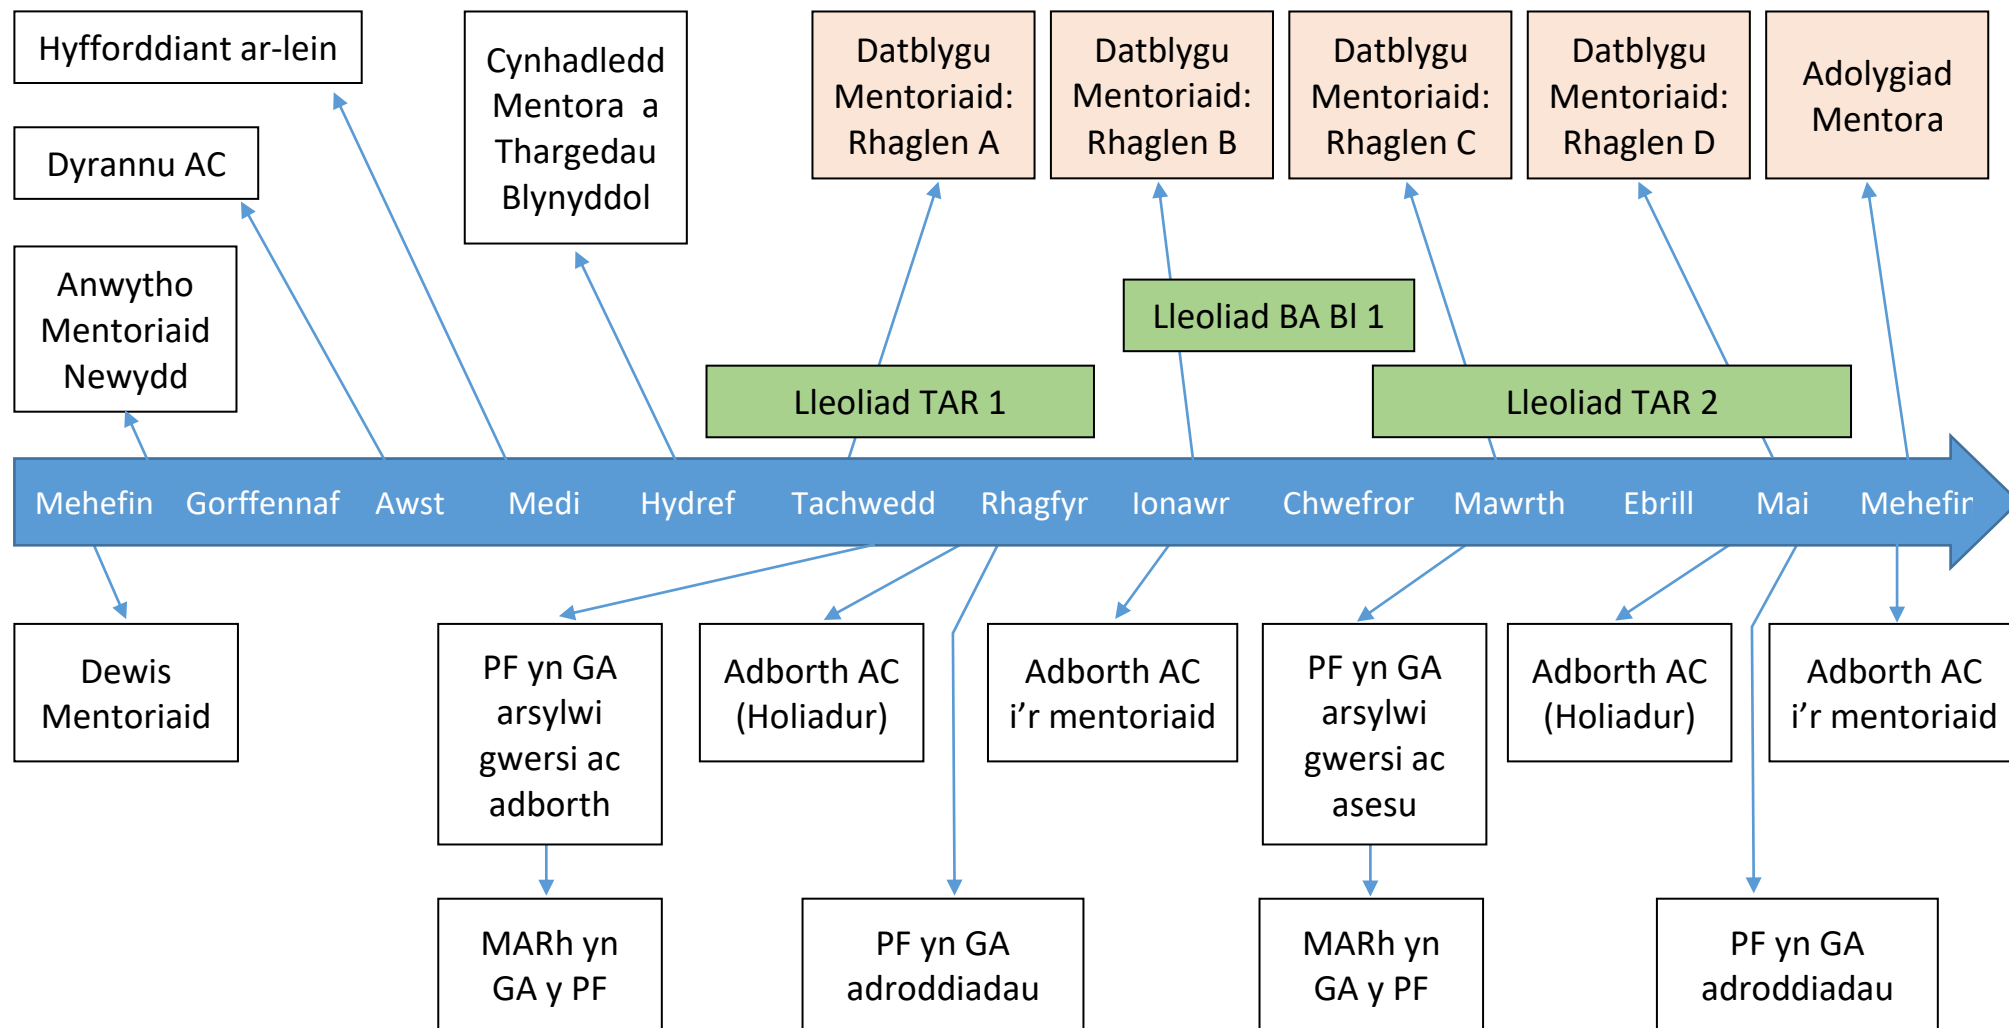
Hyfforddiant ar-lein

Dyrannu AC

Anwytho Mentoriaid Newydd

Cynhadledd Mentora a Thargedau Blynyddol

Datblygu Mentoriaid: Rhaglen A

Datblygu Mentoriaid: Rhaglen B

Datblygu Mentoriaid: Rhaglen C

Datblygu Mentoriaid: Rhaglen D

Adolygiad Mentora

Lleoliad BA Bl 1

Lleoliad TAR 1

Lleoliad TAR 2

Mehefin Gorffennaf Awst Medi Hydref Tachwedd Rhagfyr Ionawr Chwefror Mawrth Ebrill Mai Mehefir

Dewis Mentoriaid

PF yn GA arsylwi gwersi ac adborth

Adborth AC (Holiadur)

Adborth AC i'r mentoriaid

PF yn GA arsylwi gwersi ac asesu

Adborth AC (Holiadur)

Adborth AC i'r mentoriaid

MARh yn GA y PF

PF yn GA adroddiadau

MARh yn GA y PF

PF yn GA adroddiadau